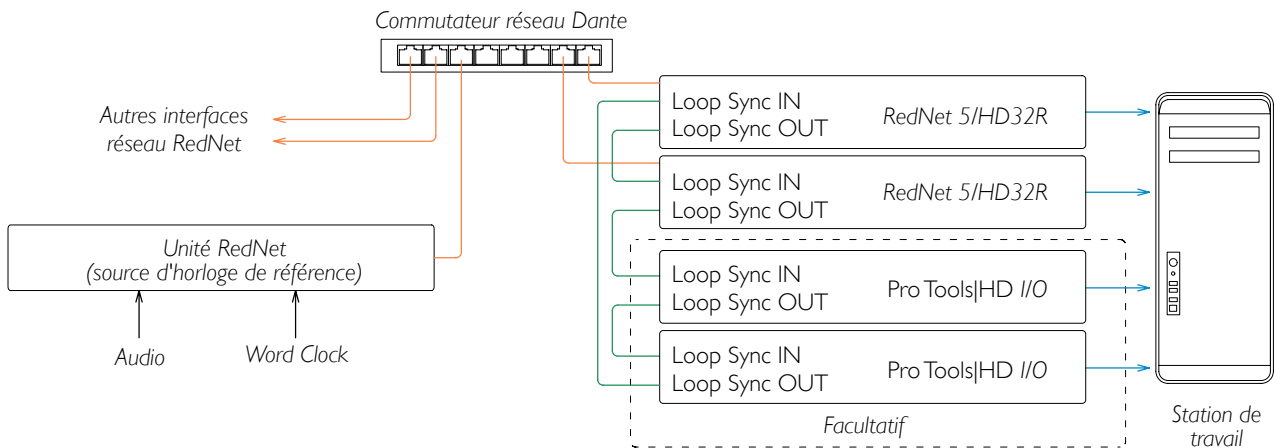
Commutateur réseau Dante

Autres interfaces
réseau RedNet

Loop Sync IN
Loop Sync OUT
RedNet 5/HD32R

Loop Sync IN
Loop Sync OUT
RedNet 5/HD32R

Unité RedNet
(source d'horloge de référence)

Audio

Word Clock

Loop Sync IN
Loop Sync OUT
Pro Tools|HD I/O

Loop Sync IN
Loop Sync OUT
Pro Tools|HD I/O

Facultatif

Station de
travail